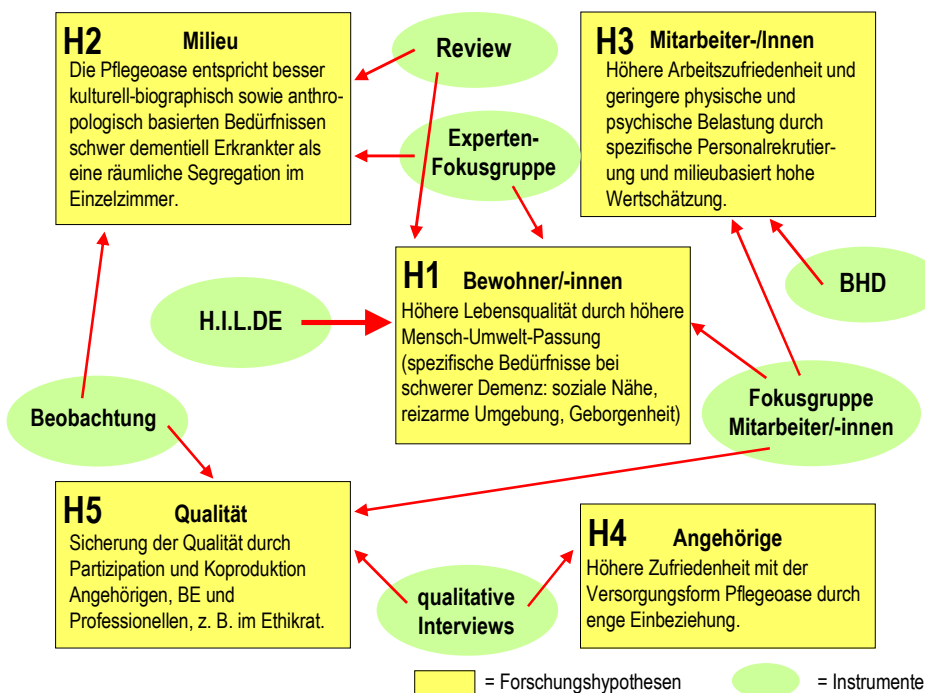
H2 Milieu
Die Pflegeoase entspricht besser kulturell-biographisch sowie anthropologisch basierten Bedürfnissen schwer dementiell Erkrankter als eine räumliche Segregation im Einzelzimmer.

Review

Experten-Fokusgruppe

H3 Mitarbeiter-/Innen
Höhere Arbeitszufriedenheit und geringere physische und psychische Belastung durch spezifische Personalrekrutierung und milieubasiert hohe Wertschätzung.

BHD

H.I.L.DE

H1 Bewohner/-innen
Höhere Lebensqualität durch höhere Mensch-Umwelt-Passung (spezifische Bedürfnisse bei schwerer Demenz: soziale Nähe, reizarme Umgebung, Geborgenheit)

Beobachtung

Fokusgruppe Mitarbeiter/-innen

H5 Qualität
Sicherung der Qualität durch Partizipation und Koproduktion Angehörigen, BE und Professionellen, z. B. im Ethikrat.

qualitative Interviews

H4 Angehörige
Höhere Zufriedenheit mit der Versorgungsform Pflegeoase durch enge Einbeziehung.

= Forschungshypothesen
= Instrumente